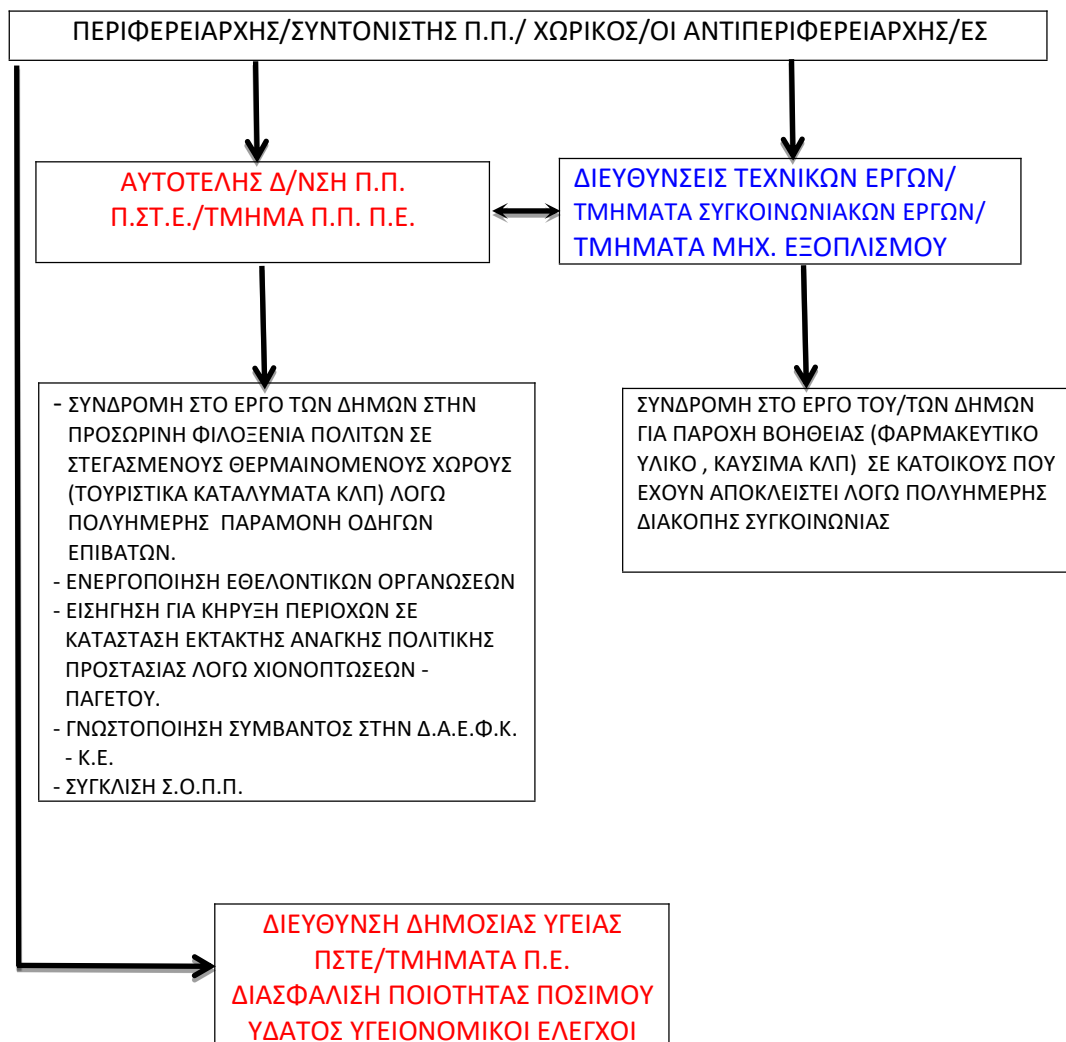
ΠΕΡΙΦΕΡΕΙΑΡΧΗΣ/ΣΥΝΤΟΝΙΣΤΗΣ Π.Π./ ΧΩΡΙΚΟΣ/ΟΙ ΑΝΤΙΠΕΡΙΦΕΡΕΙΑΡΧΗΣ/ΕΣ

ΑΥΤΟΤΕΛΗΣ Δ/ΝΣΗ Π.Π. Π.ΣΤ.Ε./ΤΜΗΜΑ Π.Π. Π.Ε.

ΔΙΕΥΘΥΝΣΕΙΣ ΤΕΧΝΙΚΩΝ ΕΡΓΩΝ/ ΤΜΗΜΑΤΑ ΣΥΓΚΟΙΝΩΝΙΑΚΩΝ ΕΡΓΩΝ/ ΤΜΗΜΑΤΑ ΜΗΧ. ΕΞΟΠΛΙΣΜΟΥ

- ΣΥΝΔΡΟΜΗ ΣΤΟ ΕΡΓΟ ΤΩΝ ΔΗΜΩΝ ΣΤΗΝ ΠΡΟΣΩΡΙΝΗ ΦΙΛΟΞΕΝΙΑ ΠΟΛΙΤΩΝ ΣΕ ΣΤΕΓΑΣΜΕΝΟΥΣ ΘΕΡΜΑΙΝΟΜΕΝΟΥΣ ΧΩΡΟΥΣ (ΤΟΥΡΙΣΤΙΚΑ ΚΑΤΑΛΥΜΑΤΑ ΚΛΠ) ΛΟΓΩ ΠΟΛΥΗΜΕΡΗΣ ΠΑΡΑΜΟΝΗ ΟΔΗΓΩΝ ΕΠΙΒΑΤΩΝ.
- ΕΝΕΡΓΟΠΟΙΗΣΗ ΕΘΕΛΟΝΤΙΚΩΝ ΟΡΓΑΝΩΣΕΩΝ
- ΕΙΣΗΓΗΣΗ ΓΙΑ ΚΗΡΥΞΗ ΠΕΡΙΟΧΩΝ ΣΕ ΚΑΤΑΣΤΑΣΗ ΕΚΤΑΚΤΗΣ ΑΝΑΓΚΗΣ ΠΟΛΙΤΙΚΗΣ ΠΡΟΣΤΑΣΙΑΣ ΛΟΓΩ ΧΙΟΝΟΠΤΩΣΕΩΝ - ΠΑΓΕΤΟΥ.
- ΓΝΩΣΤΟΠΟΙΗΣΗ ΣΥΜΒΑΝΤΟΣ ΣΤΗΝ Δ.Α.Ε.Φ.Κ. - Κ.Ε.
- ΣΥΓΚΛΙΣΗ Σ.Ο.Π.Π.

ΣΥΝΔΡΟΜΗ ΣΤΟ ΕΡΓΟ ΤΟΥ/ΤΩΝ ΔΗΜΩΝ ΓΙΑ ΠΑΡΟΧΗ ΒΟΗΘΕΙΑΣ (ΦΑΡΜΑΚΕΥΤΙΚΟ ΥΛΙΚΟ , ΚΑΥΣΙΜΑ ΚΛΠ) ΣΕ ΚΑΤΟΙΚΟΥΣ ΠΟΥ ΕΧΟΥΝ ΑΠΟΚΛΕΙΣΤΕΙ ΛΟΓΩ ΠΟΛΥΗΜΕΡΗΣ ΔΙΑΚΟΠΗΣ ΣΥΓΚΟΙΝΩΝΙΑΣ

ΔΙΕΥΘΥΝΣΗ ΔΗΜΟΣΙΑΣ ΥΓΕΙΑΣ ΠΣΤΕ/ΤΜΗΜΑΤΑ Π.Ε. ΔΙΑΣΦΑΛΙΣΗ ΠΟΙΟΤΗΤΑΣ ΠΟΣΙΜΟΥ ΥΔΑΤΟΣ ΥΓΕΙΟΝΟΜΙΚΟΙ ΕΛΕΓΧΟΙ